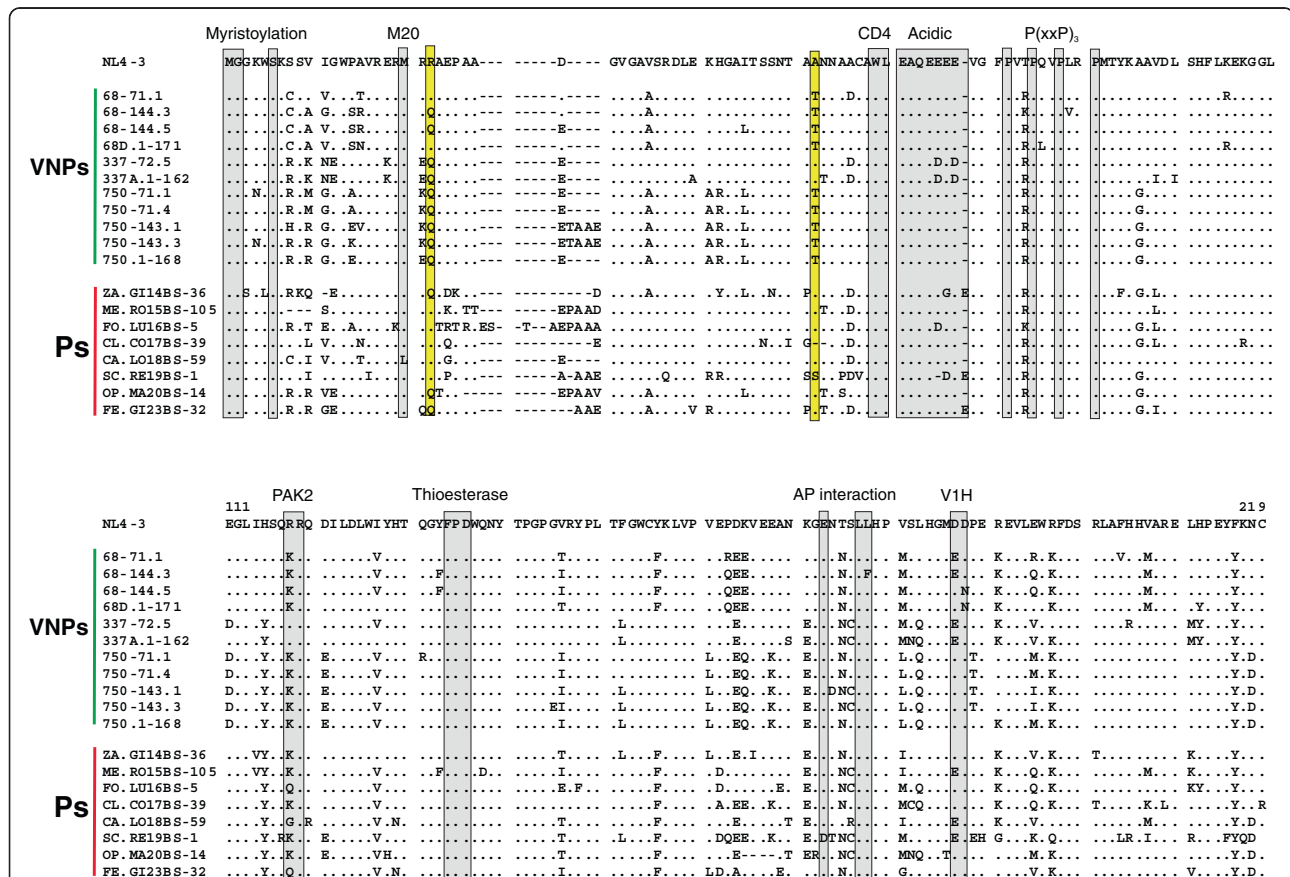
Myristoylation M20 CD4 Acidic P(xxP)$_3$

NL4-3 MGGKWSKSSV IGWPAVRERM RRAEPAA--- -----D---- GVGAVSRDLE KHGAITSSNT AANNAACAWL EAQEEEE-VG FPVTPQVPLR PMTYKAAVDL SHFLKEKGGL

VNPs
68-71.1
68-144.3
68-144.5
68D.1-171
337-72.5
337A.1-162
750-71.1
750-71.4
750-143.1
750-143.3
750.1-168

Ps
ZA.GI14BS-36
ME.RO15BS-105
FO.LU16BS-5
CL.CO17BS-39
CA.LO18BS-59
SC.RE19BS-1
OP.MA20BS-14
FE.GI23BS-32

PAK2 Thioesterase AP interaction V1H

111 219

NL4-3 EGLIHSQRRQ DILDLWIYHT QGYFPDWQNY TPGPGVRYPL TFGWCYKLVP VEPDKVEEAN KGENTSLLHP VSLHGMDDPE REVLEWRFDS RLAFHHVARE LHPEYFKNC

VNPs
68-71.1
68-144.3
68-144.5
68D.1-171
337-72.5
337A.1-162
750-71.1
750-71.4
750-143.1
750-143.3
750.1-168

Ps
ZA.GI14BS-36
ME.RO15BS-105
FO.LU16BS-5
CL.CO17BS-39
CA.LO18BS-59
SC.RE19BS-1
OP.MA20BS-14
FE.GI23BS-32